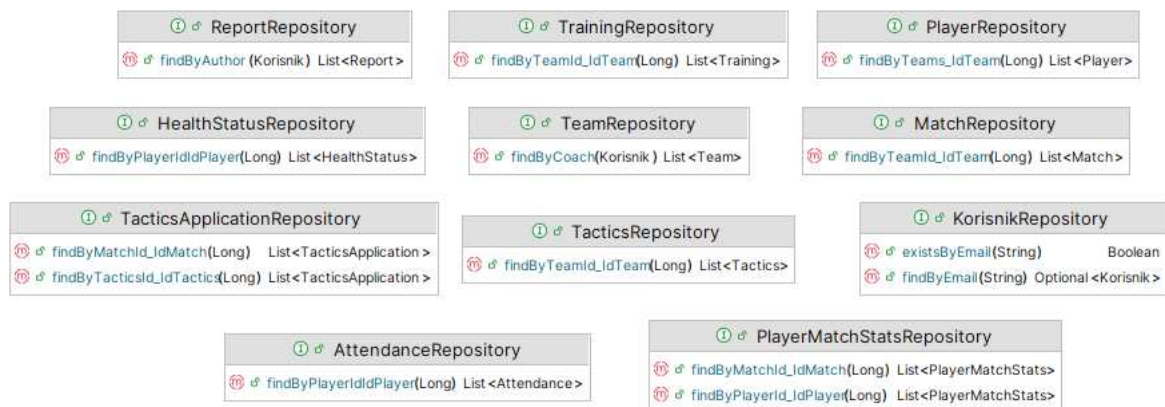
ReportRepository
findByAuthor(Korisnik) List<Report>

TrainingRepository
findByTeamId_IdTeam(Long) List<Training>

PlayerRepository
findByTeams_IdTeam(Long) List<Player>

HealthStatusRepository
findByPlayerIdIdPlayer(Long) List<HealthStatus>

TeamRepository
findByCoach(Korisnik) List<Team>

MatchRepository
findByTeamId_IdTeam(Long) List<Match>

TacticsApplicationRepository
findByMatchId_IdMatch(Long) List<TacticsApplication>
findByTacticsId_IdTactics(Long) List<TacticsApplication>

TacticsRepository
findByTeamId_IdTeam(Long) List<Tactics>

KorisnikRepository
existsByEmail(String) Boolean
findByEmail(String) Optional<Korisnik>

AttendanceRepository
findByPlayerIdIdPlayer(Long) List<Attendance>

PlayerMatchStatsRepository
findByMatchId_IdMatch(Long) List<PlayerMatchStats>
findByPlayerId_IdPlayer(Long) List<PlayerMatchStats>